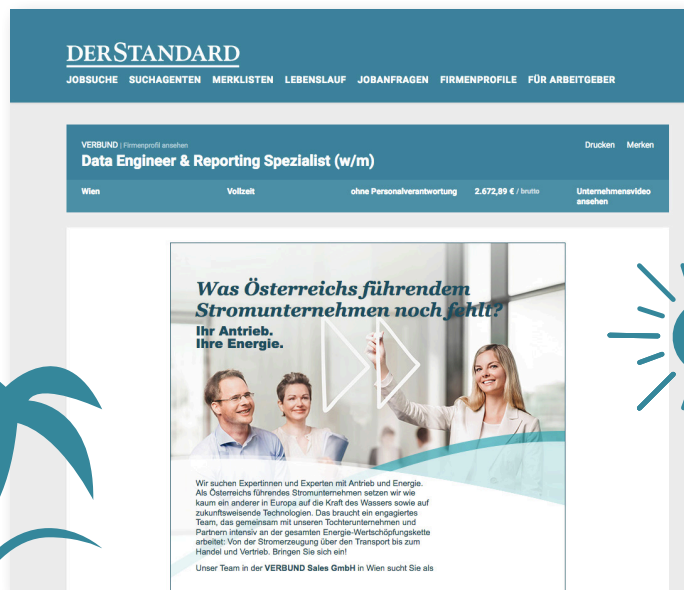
DERSTANDARD

JOBSUCHE SUCHAGENTEN MERKLISTEN LEBENSLAUF JOBANFRAGEN FIRMENPROFILE FÜR ARBEITGEBER

VERBUND | Firmenprofil ansehen

Data Engineer & Reporting Spezialist (w/m)

Drucken Merken

Wien Vollzeit ohne Personalverantwortung 2.672,89 € / brutto Unternehmensvideo ansehen

Was Österreichs führendem Stromunternehmen noch fehlt?

Ihr Antrieb. Ihre Energie.

Wir suchen Expertinnen und Experten mit Antrieb und Energie. Als Österreichs führendes Stromunternehmen setzen wir wie kaum ein anderer in Europa auf die Kraft des Wassers sowie auf zukunftsweisende Technologien. Das braucht ein engagiertes Team, das gemeinsam mit unseren Tochterunternehmen und Partnern intensiv an der gesamten Energie-Wertschöpfungskette arbeitet: Von der Stromerzeugung über den Transport bis zum Handel und Vertrieb. Bringen Sie sich ein!

Unser Team in der VERBUND Sales GmbH in Wien sucht Sie als